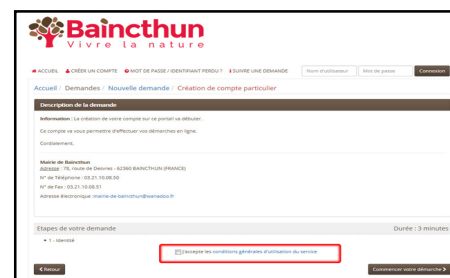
Baincthun
Vivre la nature

ACCUEIL  CRÉER UN COMPTE  MOT DE PASSE / IDENTIFIANT PERDU ?  SUIVRE UNE DEMANDE  Nom d'utilisateur  Mot de passe  Connexion

Accueil / Demandes / Nouvelle demande / Création de compte particulier

Description de la demande

Information : La création de votre compte sur ce portail va débuter.

Ce compte va vous permettre d'effectuer vos démarches en ligne.

Cordialement.

Mairie de Baincthun
Adresse : 78, route de Desvres - 62360 BAINCTHUN (FRANCE)

N° de Téléphone : 03.21.10.08.50

N° de Fax : 03.21.10.08.51

Adresse électronique : mairie-de-baincthun@wanadoo.fr

Etapes de votre demande  Durée : 3 minutes

1 - Identité

J'accepte les conditions générales d'utilisation du service

Retour  Commencer votre démarche